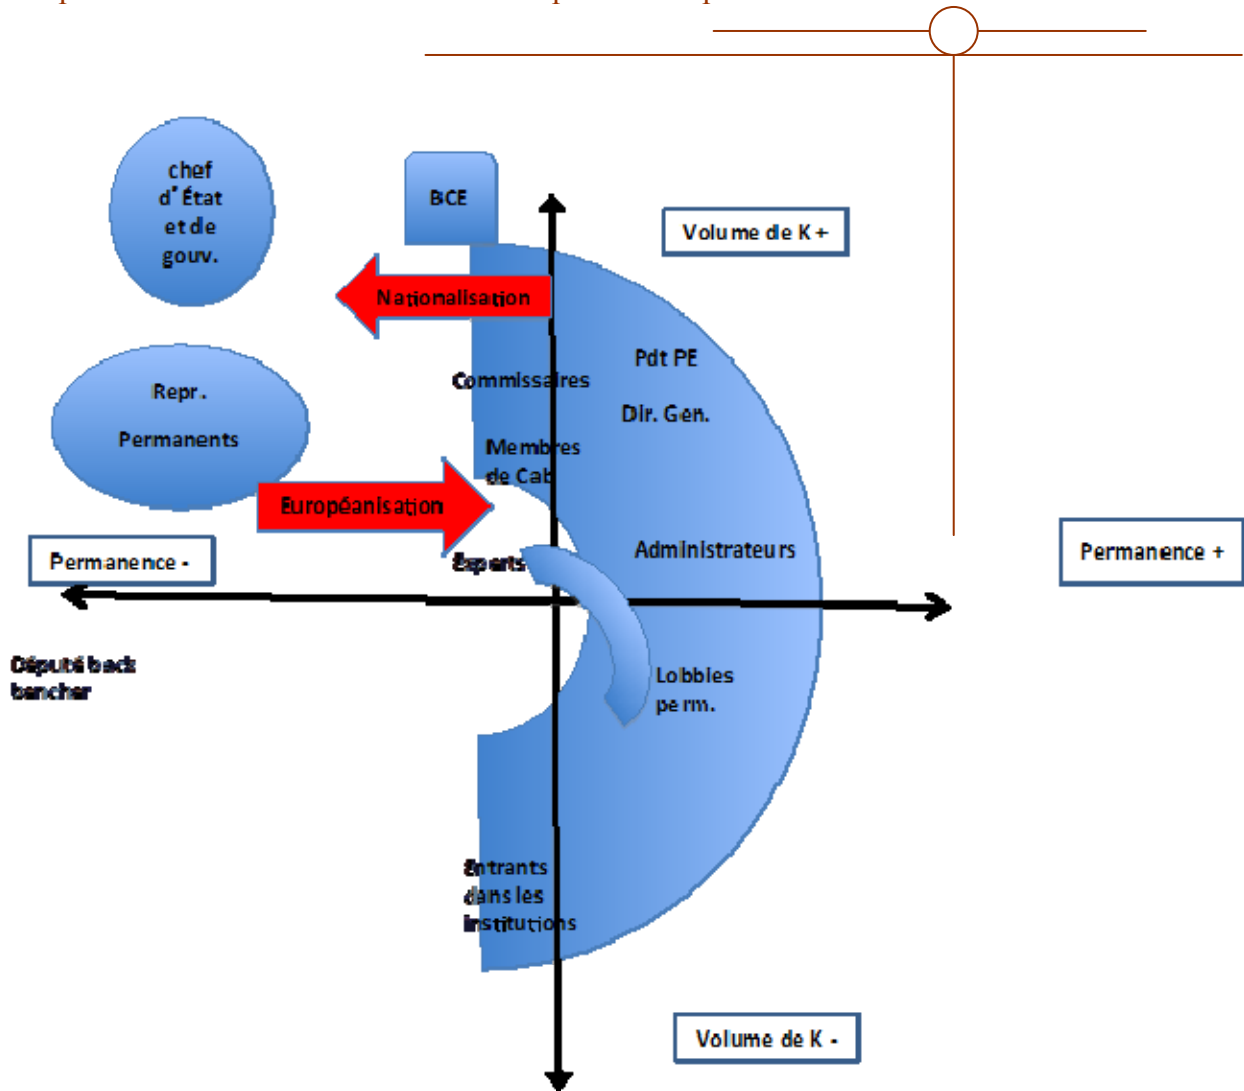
chef d'État et de gouv.

BCE

Volume de K +

Nationalisation

Repr. Permanents

Commissaires

Pdt PE

Dir. Gen.

Membres de Cab

Européanisation

Experts

Administrateurs

Permanence -

Permanence +

Député back bencher

Lobbies perm.

Entrants dans les institutions

Volume de K -